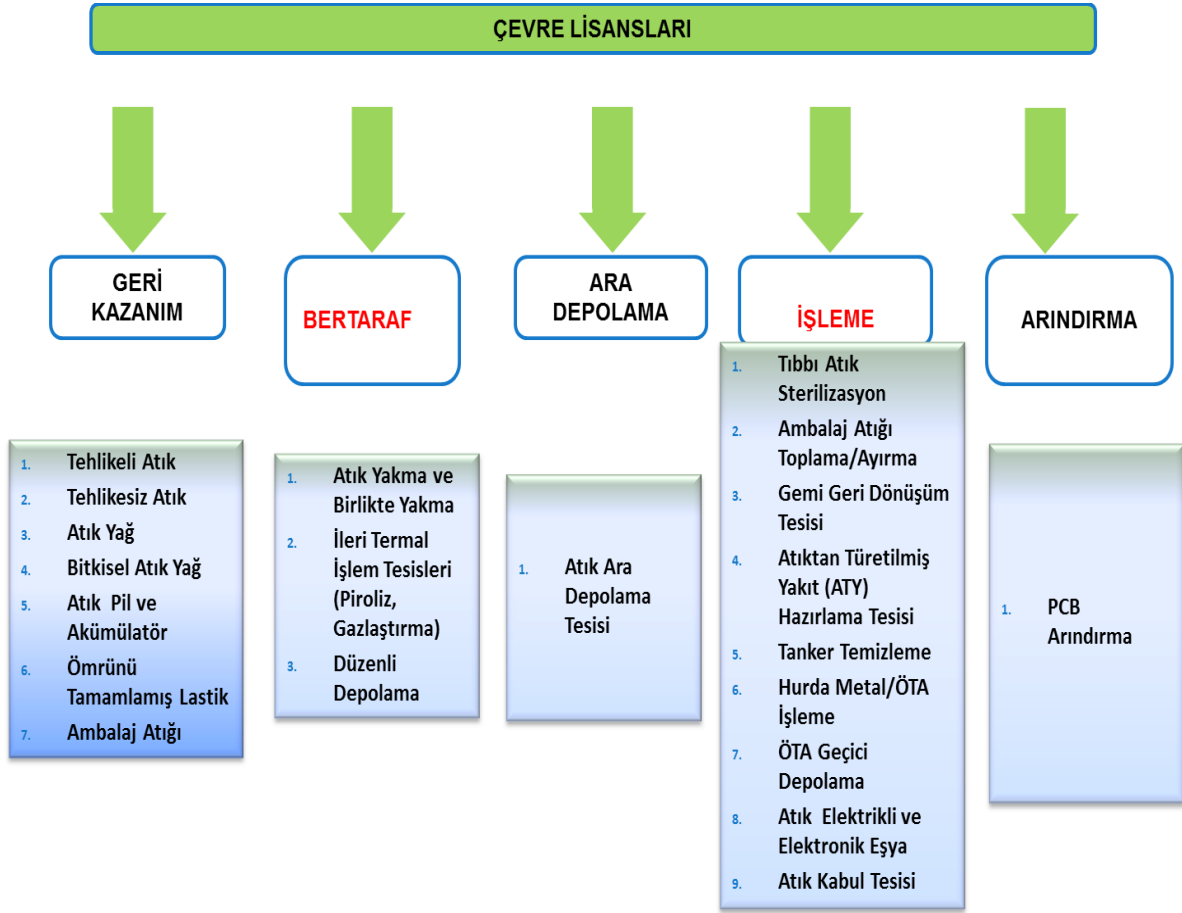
ÇEVRE LİSANSLARI

GERİ KAZANIM

1. Tehlikeli Atık
2. Tehlikesiz Atık
3. Atık Yağ
4. Bitkisel Atık Yağ
5. Atık Pil ve Akümülatör
6. Ömrünü Tamamlamış Lastik
7. Ambalaj Atığı

BERTARAF

1. Atık Yakma ve Birlikte Yakma
2. İleri Termal İşlem Tesisleri (Piroliz, Gazlaştırma)
3. Düzenli Depolama

ARA DEPOLAMA

1. Atık Ara Depolama Tesisi

İŞLEME

1. Tıbbi Atık Sterilizasyon
2. Ambalaj Atığı Toplama/Ayırma
3. Gemi Geri Dönüşüm Tesisi
4. Atıktan Türetilmiş Yakıt (ATY) Hazırlama Tesisi
5. Tanker Temizleme
6. Hurda Metal/ÖTA İşleme
7. ÖTA Geçici Depolama
8. Atık Elektrikli ve Elektronik Eşya
9. Atık Kabul Tesisi

ARINDIRMA

1. PCB Arındırma